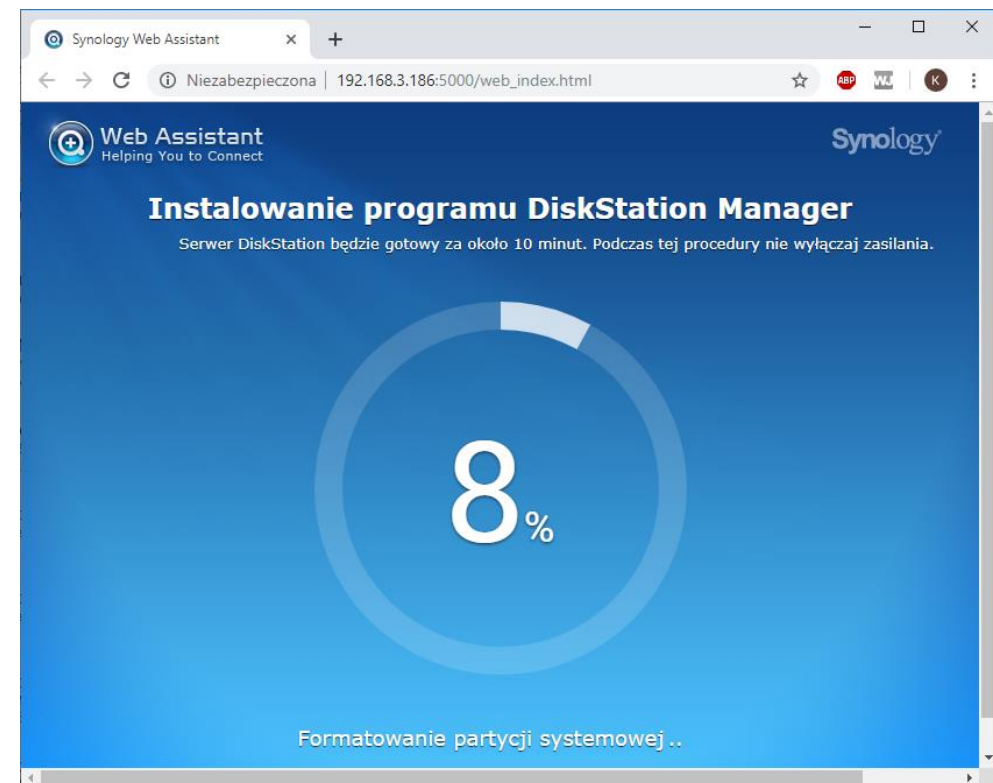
Synology Web Assistant

Niezabezpieczona | 192.168.3.186:5000/web_index.html

ABP WJ K

Web Assistant
Helping You to Connect

Synology

Instalowanie programu DiskStation Manager

Serwer DiskStation będzie gotowy za około 10 minut. Podczas tej procedury nie wyłączaj zasilania.

8%

Formatowanie partycji systemowej ..